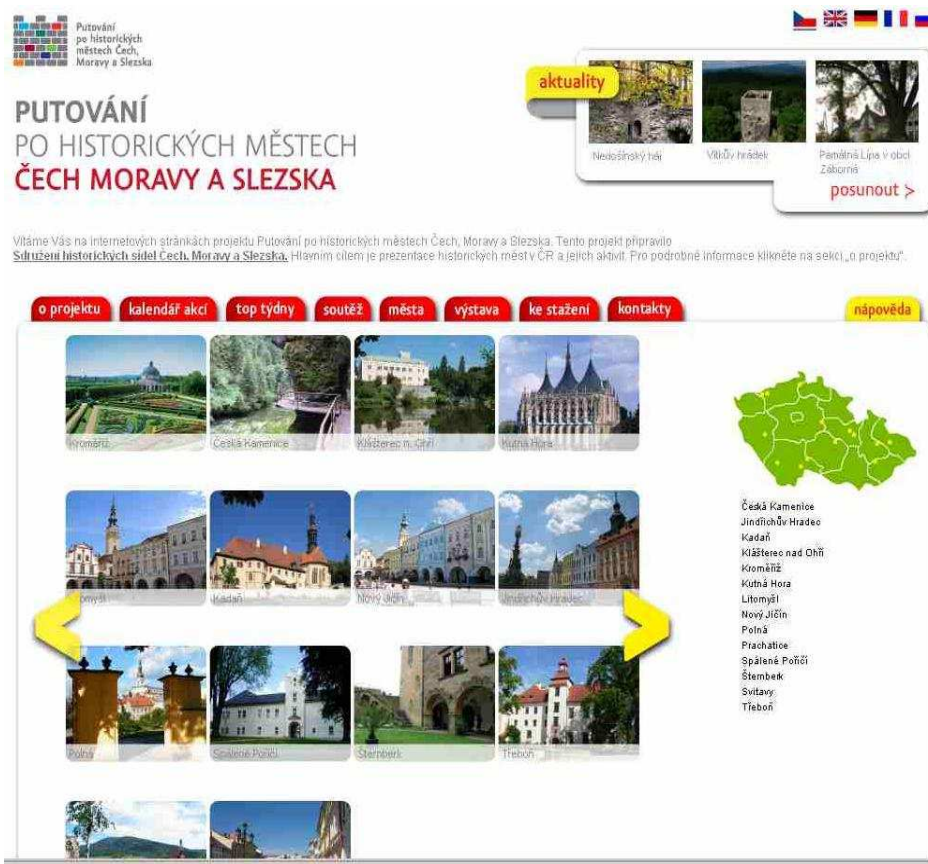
Putování po historických městech Čech, Moravy a Slezska

PUTOVÁNÍ
PO HISTORICKÝCH MĚSTECH
ČECH MORAVY A SLEZSKA

aktuality

Nedošínský háj

Vítkův hrádek

Památná Lípa v obci Záborná

posunout >

Vítáme Vás na internetových stránkách projektu Putování po historických městech Čech, Moravy a Slezska. Tento projekt připravilo **Sdružení historických sídel Čech, Moravy a Slezska.** Hlavním cílem je prezentace historických měst v ČR a jejich aktivit. Pro podrobné informace klikněte na sekci „o projektu".

o projektu | kalendář akcí | top týdny | soutěž | města | výstava | ke stažení | kontakty

nápověda

Kroměříž

Česká Kamenice

Klášterec n. Ohří

Kutná Hora

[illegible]omyšl

Kadaň

Nový Jičín

Jindřichův Hradec

Polná

Spálené Poříčí

Šternberk

Třeboň

Česká Kamenice
Jindřichův Hradec
Kadaň
Klášterec nad Ohří
Kroměříž
Kutná Hora
Litomyšl
Nový Jičín
Polná
Prachatice
Spálené Poříčí
Šternberk
Svitavy
Třeboň